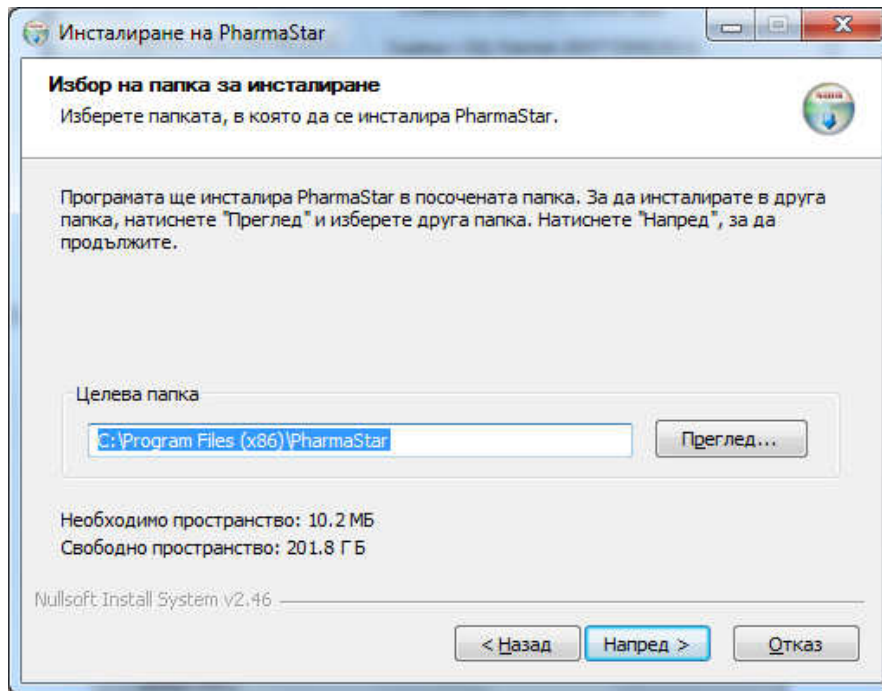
Инсталиране на PharmaStar

Избор на папка за инсталиране
Изберете папката, в която да се инсталира PharmaStar.

Програмата ще инсталира PharmaStar в посочената папка. За да инсталирате в друга папка, натиснете "Преглед" и изберете друга папка. Натиснете "Напред", за да продължите.

Целева папка
C:\Program Files (x86)\PharmaStar
Преглед...

Необходимо пространство: 10.2 МБ
Свободно пространство: 201.8 ГБ

Nullsoft Install System v2.46

< Назад
Напред >
Отказ